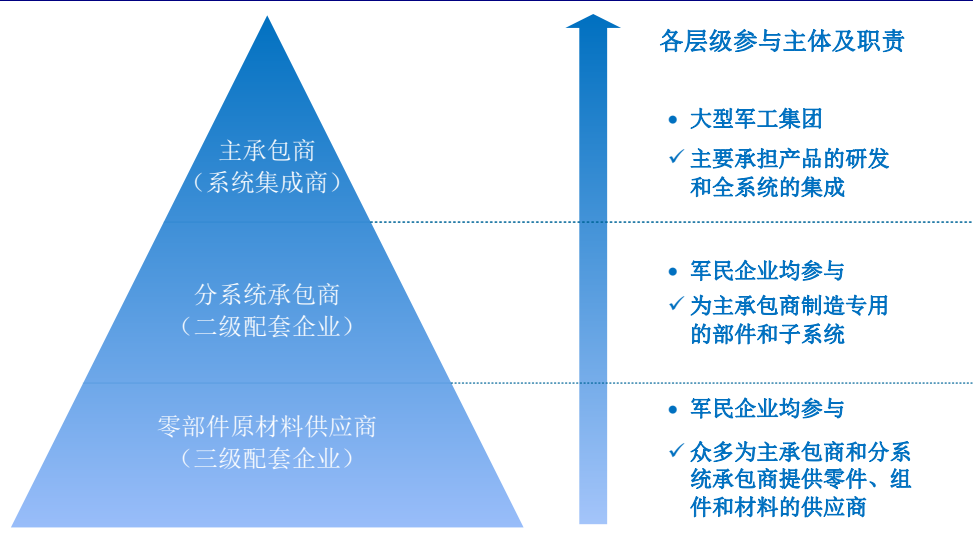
主承包商
（系统集成商）

分系统承包商
（二级配套企业）

零部件原材料供应商
（三级配套企业）

各层级参与主体及职责

• 大型军工集团
✓ 主要承担产品的研发和全系统的集成

• 军民企业均参与
✓ 为主承包商制造专用的部件和子系统

• 军民企业均参与
✓ 众多为主承包商和分系统承包商提供零件、组件和材料的供应商